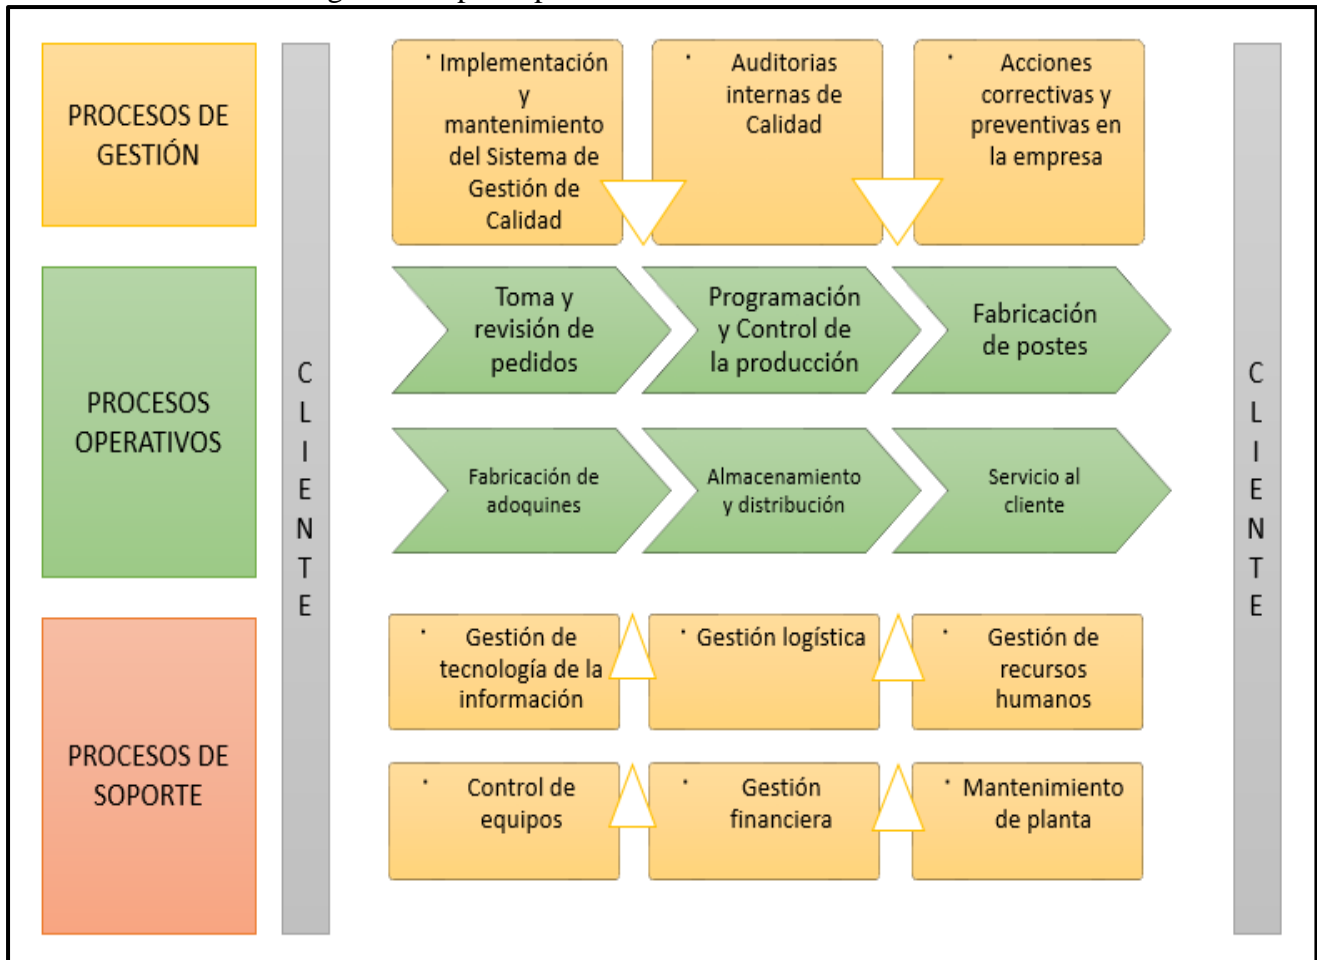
PROCESOS DE GESTIÓN

PROCESOS OPERATIVOS

PROCESOS DE SOPORTE

C L I E N T E

• Implementación y mantenimiento del Sistema de Gestión de Calidad

• Auditorias internas de Calidad

• Acciones correctivas y preventivas en la empresa

Toma y revisión de pedidos

Programación y Control de la producción

Fabricación de postes

Fabricación de adoquines

Almacenamiento y distribución

Servicio al cliente

• Gestión de tecnología de la información

• Gestión logística

• Gestión de recursos humanos

• Control de equipos

• Gestión financiera

• Mantenimiento de planta

C L I E N T E